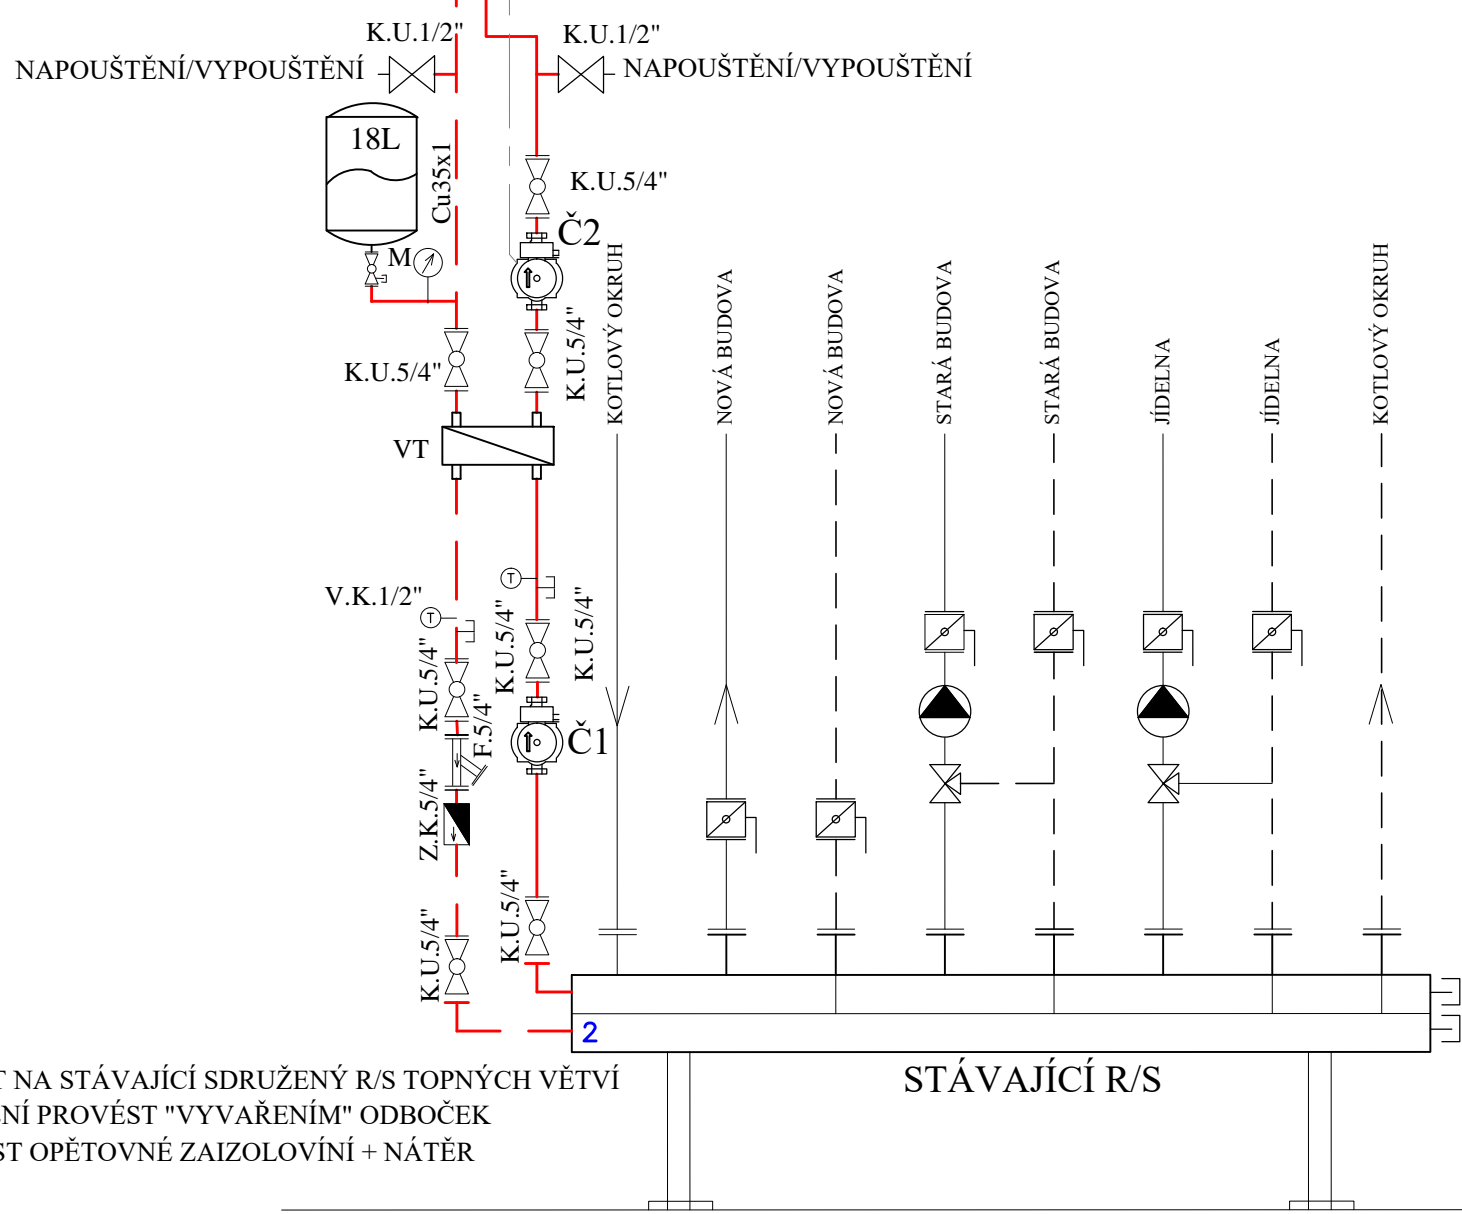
K.U.1/2"
NAPOUŠTĚNÍ/VYPOUŠTĚNÍ
K.U.1/2"
NAPOUŠTĚNÍ/VYPOUŠTĚNÍ
18L
Cu35x1
K.U.5/4"
Č2
M
K.U.5/4"
K.U.5/4"
VT
KOTLOVÝ OKRUH
NOVÁ BUDOVA
NOVÁ BUDOVA
STARÁ BUDOVA
STARÁ BUDOVA
JÍDELNA
JÍDELNA
KOTLOVÝ OKRUH
V.K.1/2"
K.U.5/4"
K.U.5/4"
K.U.5/4"
F.5/4"
Č1
Z.K.5/4"
K.U.5/4"
K.U.5/4"
2
STÁVAJÍCÍ R/S
T NA STÁVAJÍCÍ SDRUŽENÝ R/S TOPNÝCH VĚTVÍ
NÍ PROVÉST "VYVAŘENÍM" ODBOČEK
ST OPĚTOVNÉ ZAIZOLOVÍNÍ + NÁTĚR